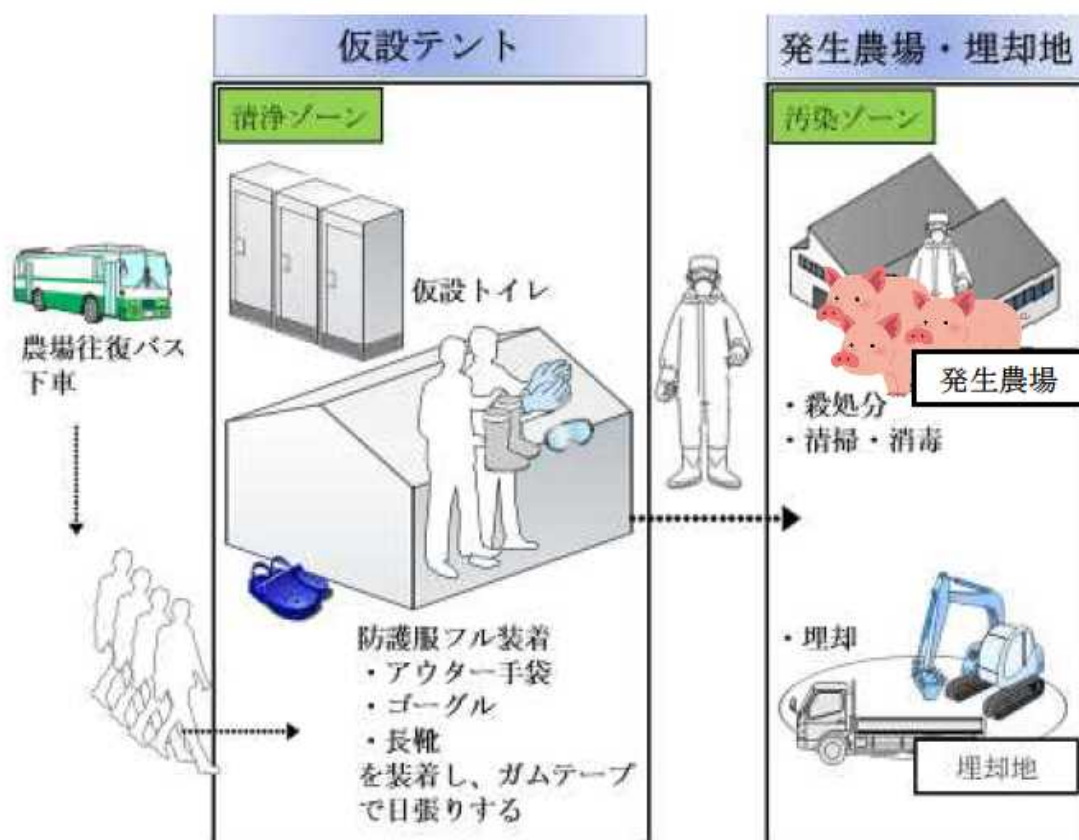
仮設テント

清浄ゾーン

仮設トイレ

農場往復バス
下車

防護服フル装着
・アウター手袋
・ゴーグル
・長靴
を装着し、ガムテープで目張りする

発生農場・埋却地

汚染ゾーン

発生農場

・殺処分
・清掃・消毒

・埋却

埋却地